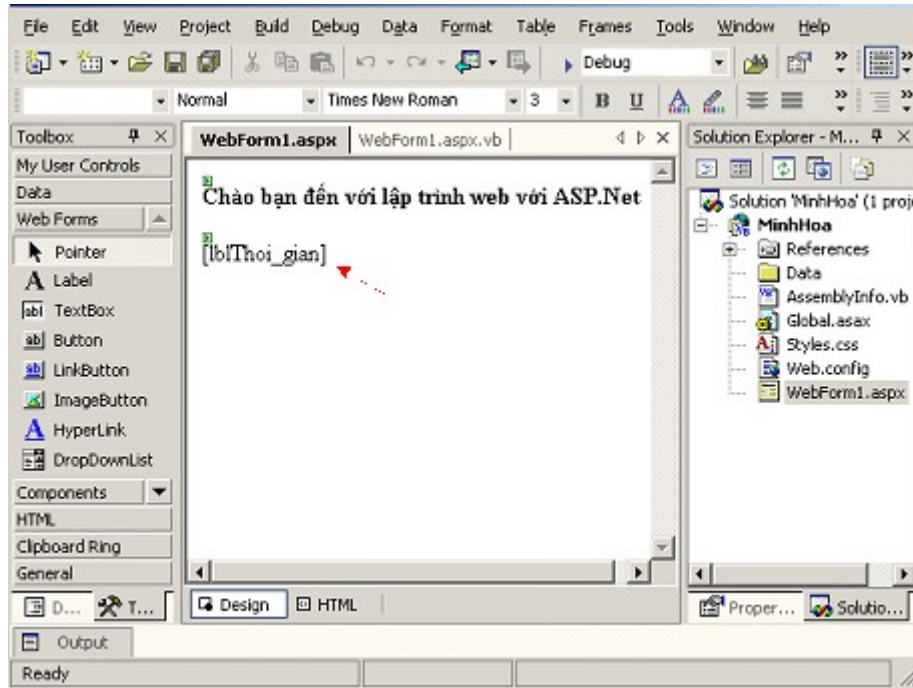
File Edit View Project Build Debug Data Format Table Frames Tools Window Help

Debug

Normal Times New Roman 3 B U

Toolbox
My User Controls
Data
Web Forms
Pointer
Label
TextBox
Button
LinkButton
ImageButton
HyperLink
DropDownList
Components
HTML
Clipboard Ring
General
D... T...

WebForm1.aspx WebForm1.aspx.vb

Chào bạn đến với lập trình web với ASP.Net

[lblThoi_gian]

Design HTML

Solution Explorer - M...
Solution 'MinhHoa' (1 proj
MinhHoa
References
Data
AssemblyInfo.vb
Global.asax
Styles.css
Web.config
WebForm1.aspx

Proper... Solutio...

Output

Ready